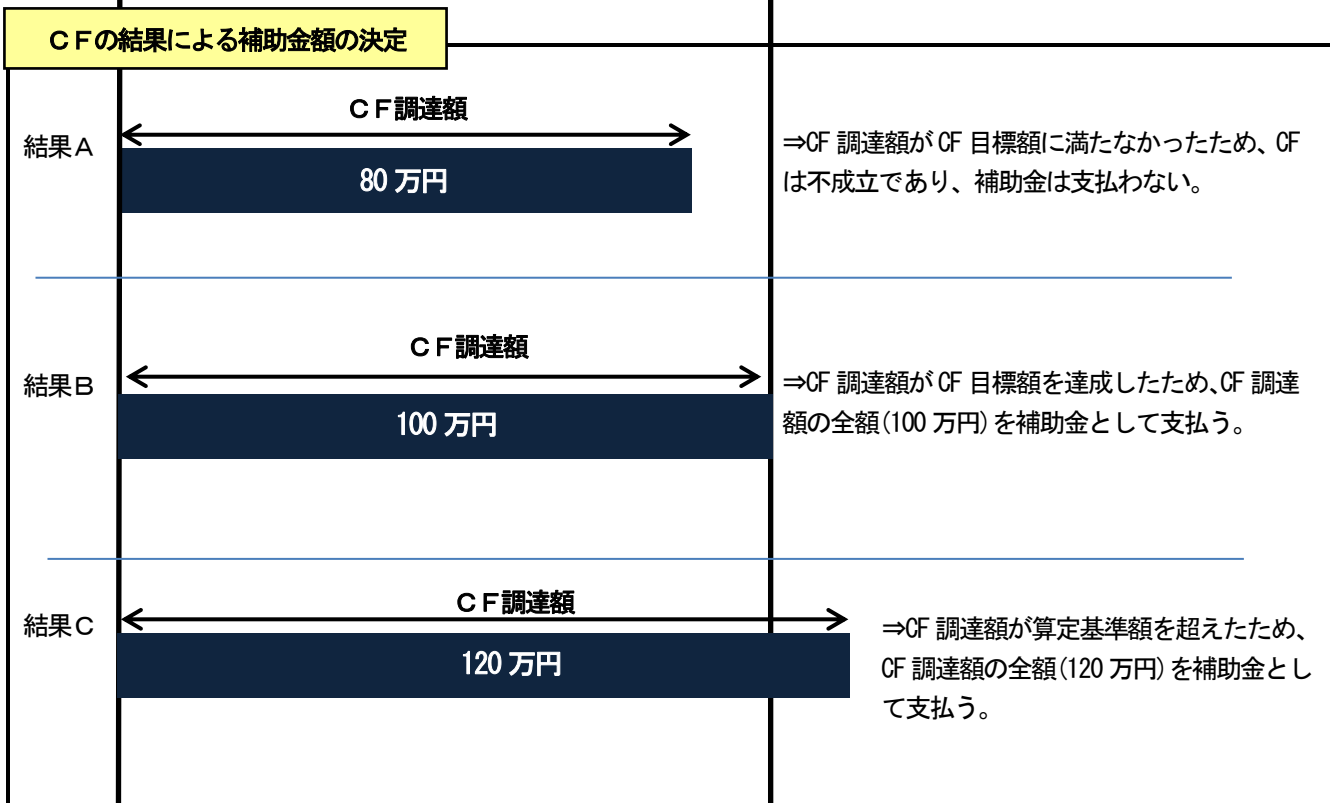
ＣＦの結果による補助金額の決定

結果Ａ

ＣＦ調達額

80 万円

⇒CF 調達額が CF 目標額に満たなかったため、CF は不成立であり、補助金は支払わない。

結果Ｂ

ＣＦ調達額

100 万円

⇒CF 調達額が CF 目標額を達成したため、CF 調達額の全額(100 万円)を補助金として支払う。

結果Ｃ

ＣＦ調達額

120 万円

⇒CF 調達額が算定基準額を超えたため、CF 調達額の全額(120 万円)を補助金として支払う。